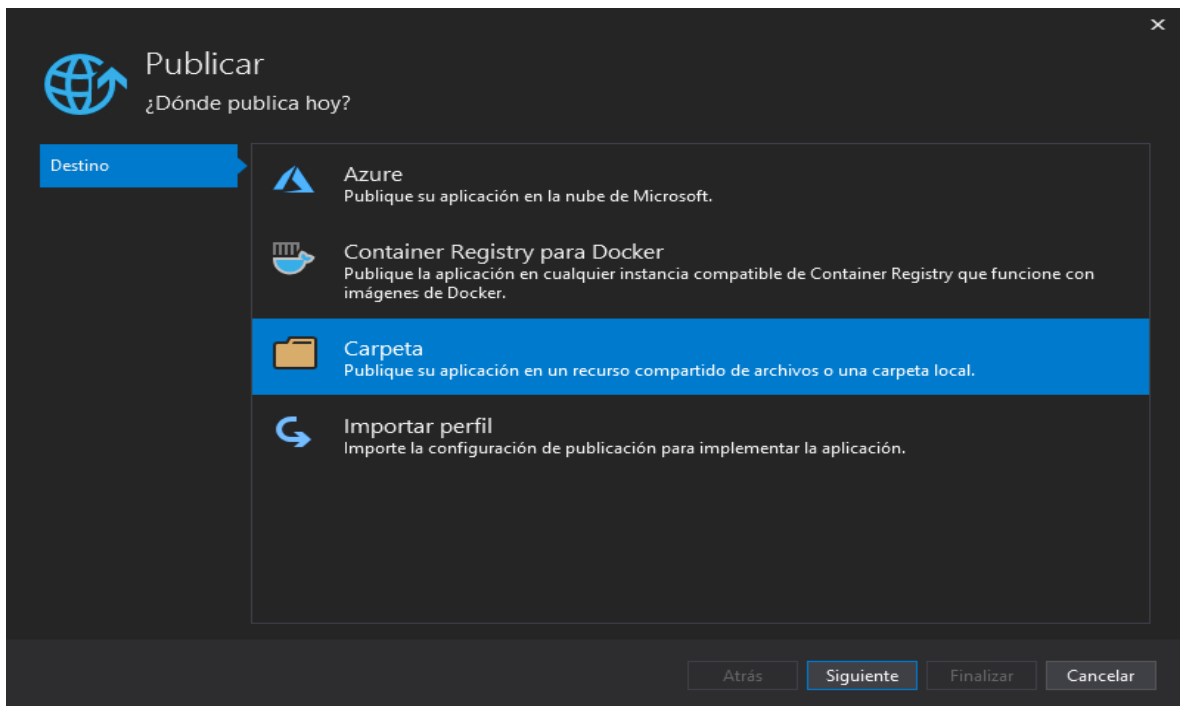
×

Publicar
¿Dónde publica hoy?

Destino

Azure
Publique su aplicación en la nube de Microsoft.

Container Registry para Docker
Publique la aplicación en cualquier instancia compatible de Container Registry que funcione con imágenes de Docker.

Carpeta
Publique su aplicación en un recurso compartido de archivos o una carpeta local.

Importar perfil
Importe la configuración de publicación para implementar la aplicación.

Atrás | Siguiente | Finalizar | Cancelar